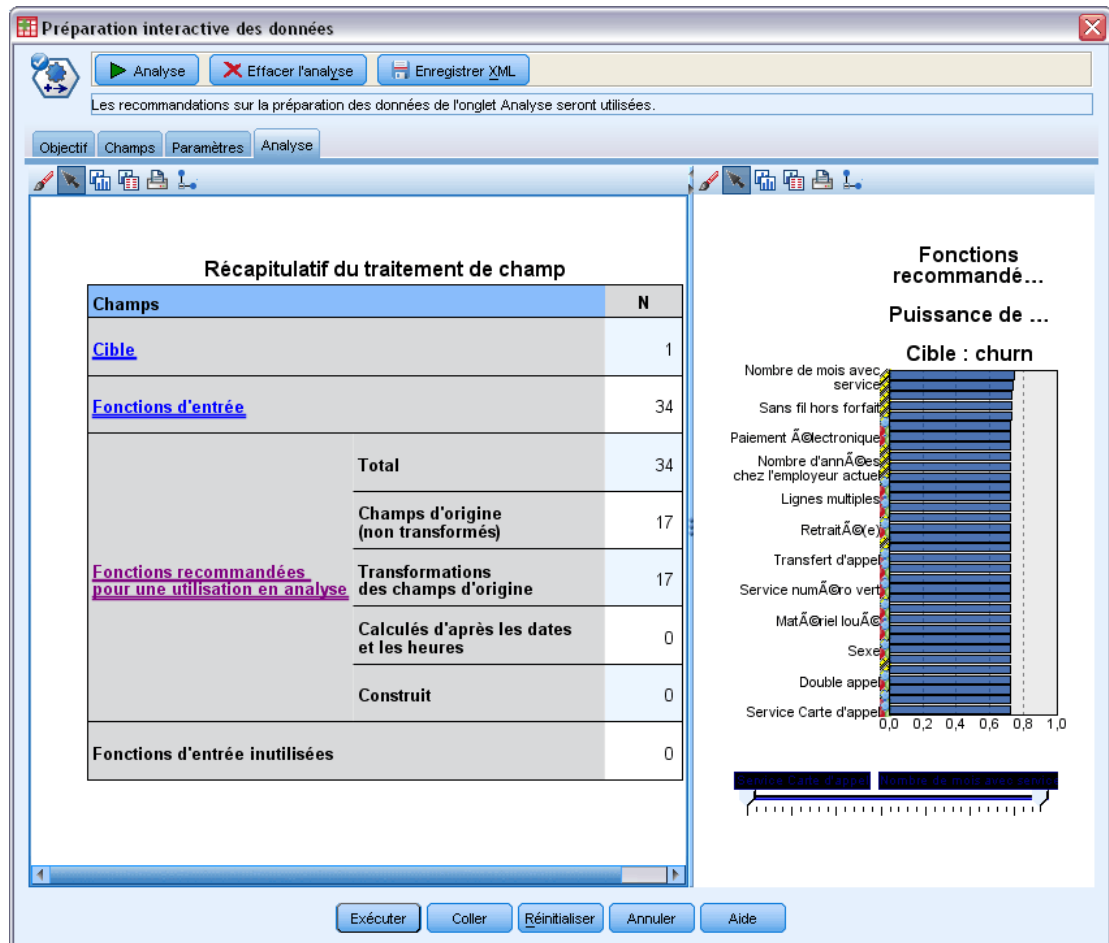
Préparation interactive des données

Analyse
Effacer l'analyse
Enregistrer XML

Les recommandations sur la préparation des données de l'onglet Analyse seront utilisées.

Objectif | Champs | Paramètres | Analyse

Récapitulatif du traitement de champ

| Champs | | N |
|---|---|---|
| Cible | | 1 |
| Fonctions d'entrée | | 34 |
| Fonctions recommandées pour une utilisation en analyse | Total | 34 |
| | Champs d'origine (non transformés) | 17 |
| | Transformations des champs d'origine | 17 |
| | Calculés d'après les dates et les heures | 0 |
| | Construit | 0 |
| Fonctions d'entrée inutilisées | | 0 |

Fonctions recommandé...

Puissance de ...

Cible : churn

Nombre de mois avec service
Sans fil hors forfait
Paiement Ã©lectronique
Nombre d'annÃ©es chez l'employeur actuel
Lignes multiples
RetraitÃ©(e)
Transfert d'appel
Service numÃ©ro vert
MatÃ©riel louÃ©
Sexe
Double appel
Service Carte d'appel

0,0 0,2 0,4 0,6 0,8 1,0

Service Carte d'appel | Nombre de mois avec service

Exécuter | Coller | Réinitialiser | Annuler | Aide